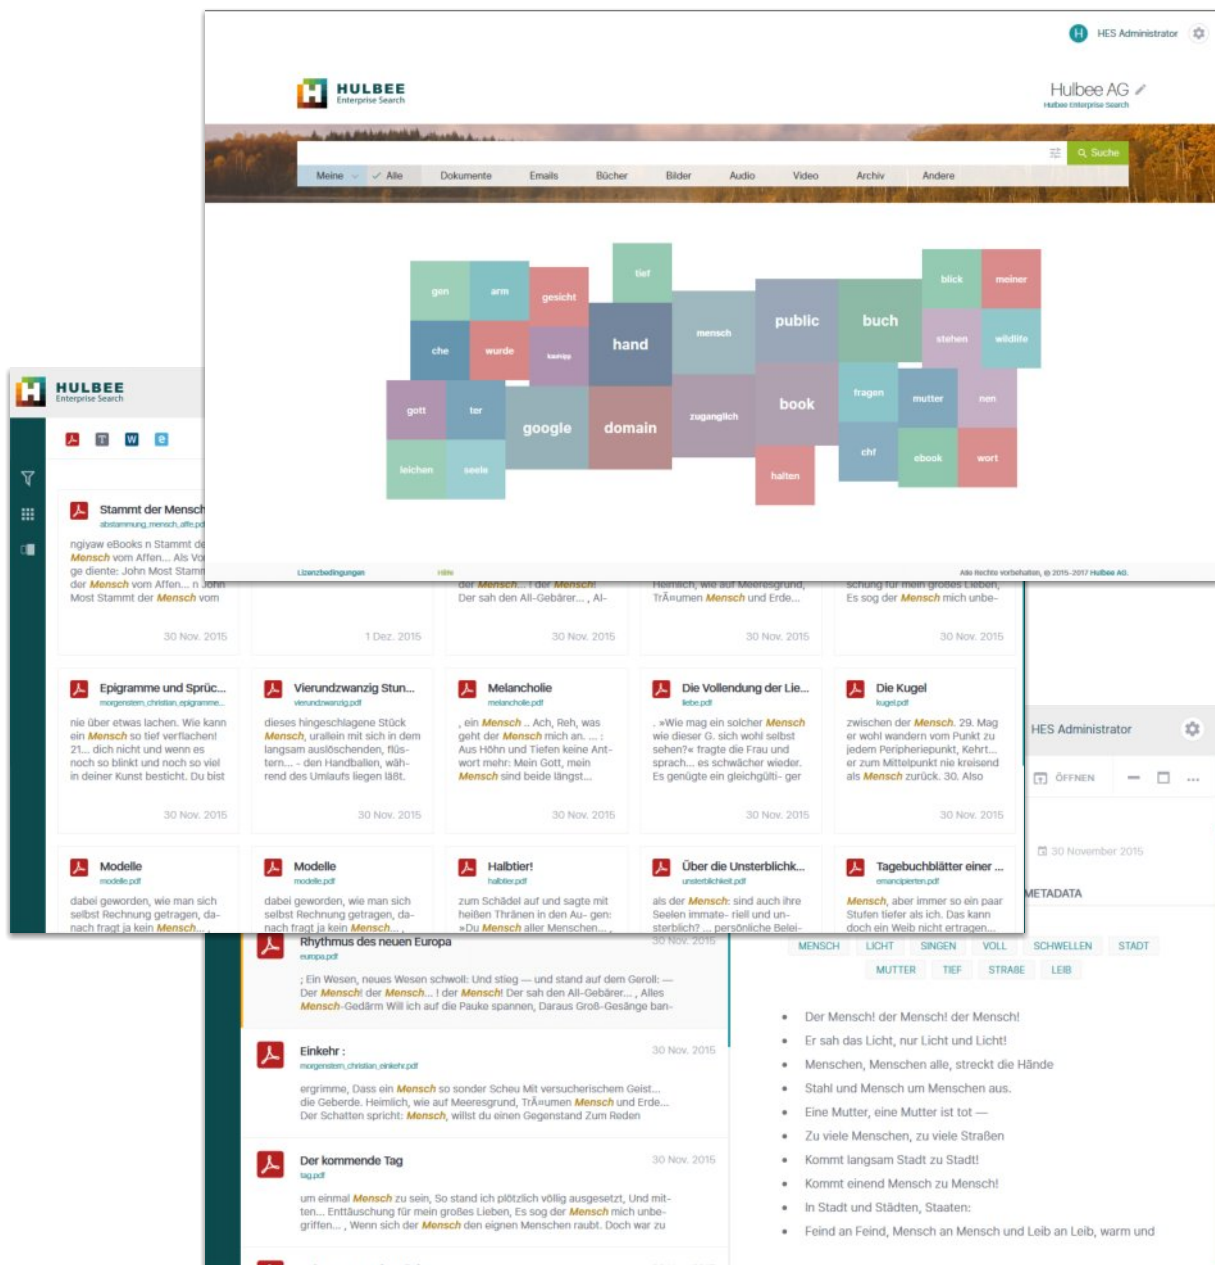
H HES Administrator

HULBEE Enterprise Search

Hulbee AG
Hulbee Enterprise Search

Suche

Meine Alle Dokumente Emails Bücher Bilder Audio Video Archiv Andere

gen arm gesicht tief hand mensch public buch blick meiner che wurde kampp stehen wildlife gott ter google domain zugänglich book fragen mutter nen leichen seele halten chf ebook wort

Lizenzbedingungen Hilfe Alle Rechte vorbehalten, © 2015-2017 Hulbee AG

HULBEE Enterprise Search

Stammt der Mensch
abstammung_mensch_affe.pdf
ngiyaw eBooks n Stammt de Mensch vom Affen... Als Vo ge diente: John Most Stamm der Mensch vom Affen... n John Most Stammt der Mensch vom
30 Nov. 2015

1 Dez. 2015

der Mensch... ! der Mensch! Der sah den All-Gebärer..., Al-
30 Nov. 2015

Heimlich, wie auf Meeresgrund, TrÄ»umen Mensch und Erde...
30 Nov. 2015

schung für mein großes Lieben, Es sog der Mensch mich unbe-
30 Nov. 2015

Epigramme und Sprüc...
morgenstern_christian_epigramme...
nie über etwas lachen. Wie kann ein Mensch so tief verflachen! 21... dich nicht und wenn es noch so blinkt und noch so viel in deiner Kunst besticht. Du bist
30 Nov. 2015

Vierundzwanzig Stun...
vierundzwanzig.pdf
dieses hingeschlagene Stück Mensch, urallein mit sich in dem langsam auslöschenden, flüstern... - den Handballen, während des Umlaufs liegen läßt.
30 Nov. 2015

Melancholie
melancholie.pdf
, ein Mensch .. Ach, Reh, was geht der Mensch mich an. ... : Aus Höhn und Tiefen keine Antwort mehr: Mein Gott, mein Mensch sind beide längst...
30 Nov. 2015

Die Vollendung der Lie...
liebe.pdf
. »Wie mag ein solcher Mensch wie dieser G. sich wohl selbst sehen?« fragte die Frau und sprach... es schwächer wieder. Es genügte ein gleichgülti- ger
30 Nov. 2015

Die Kugel
kugel.pdf
zwischen der Mensch. 29. Mag er wohl wandern vom Punkt zu jedem Peripheriepunkt, Kehrt... er zum Mittelpunkt nie kreisend als Mensch zurück. 30. Also
30 Nov. 2015

Modelle
modelle.pdf
dabei geworden, wie man sich selbst Rechnung getragen, danach fragt ja kein Mensch...

Modelle
modelle.pdf
dabei geworden, wie man sich selbst Rechnung getragen, danach fragt ja kein Mensch...

Halbtier!
halbtier.pdf
zum Schädel auf und sagte mit heißen Thränen in den Au- gen: »Du Mensch aller Menschen...

Über die Unsterblichk...
unsterblichkeit.pdf
als der Mensch: sind auch ihre Seelen immate- riell und un- sterblich? ... persönliche Belei-

Tagebuchblätter einer ...
emancipierten.pdf
Mensch, aber immer so ein paar Stufen tiefer als ich. Das kann doch ein Weib nicht ertragen...

HES Administrator
ÖFFNEN
30 November 2015
METADATA
MENSCH LICHT SINGEN VOLL SCHWELLEN STADT
MUTTER TIEF STRAßE LEIB

Rhythmus des neuen Europa
europa.pdf
30 Nov. 2015
; Ein Wesen, neues Wesen schwoll: Und stieg — und stand auf dem Geroll: — Der Mensch! der Mensch... ! der Mensch! Der sah den All-Gebärer..., Alles Mensch-Gedärm Will ich auf die Pauke spannen, Daraus Groß-Gesänge ban-

Einkehr :
morgenstern_christian_einkehr.pdf
30 Nov. 2015
ergrimme, Dass ein Mensch so sonder Scheu Mit versucherischem Geist... die Geberde. Heimlich, wie auf Meeresgrund, TrÄ»umen Mensch und Erde... Der Schatten spricht: Mensch, willst du einen Gegenstand Zum Reden

Der kommende Tag
tag.pdf
30 Nov. 2015
um einmal Mensch zu sein, So stand ich plötzlich völlig ausgesetzt, Und mitten... Enttäuschung für mein großes Lieben, Es sog der Mensch mich unbegriffen... , Wenn sich der Mensch den eignen Menschen raubt. Doch war zu

• Der Mensch! der Mensch! der Mensch!
• Er sah das Licht, nur Licht und Licht!
• Menschen, Menschen alle, streckt die Hände
• Stahl und Mensch um Menschen aus.
• Eine Mutter, eine Mutter ist tot —
• Zu viele Menschen, zu viele Straßen
• Kommt langsam Stadt zu Stadt!
• Kommt einend Mensch zu Mensch!
• In Stadt und Städten, Staaten:
• Feind an Feind, Mensch an Mensch und Leib an Leib, warm und